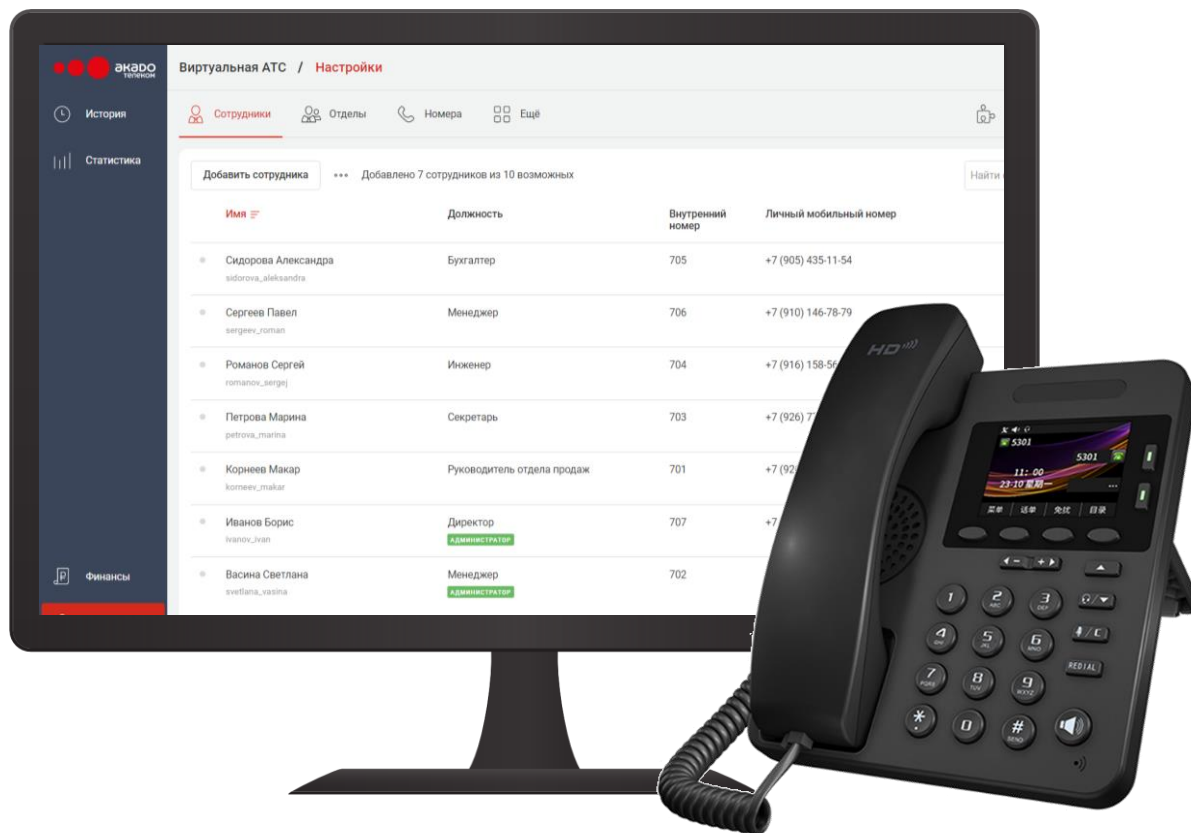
акадо телеком

История

Статистика

Финансы

Виртуальная АТС / Настройки

Сотрудники Отделы Номера Ещё

Добавить сотрудника ••• Добавлено 7 сотрудников из 10 возможных

Найти

| Имя | Должность | Внутренний номер | Личный мобильный номер |
|---|---|---|---|
| Сидорова Александра sidorova_aleksandra | Бухгалтер | 705 | +7 (905) 435-11-54 |
| Сергеев Павел sergeev_roman | Менеджер | 706 | +7 (910) 146-78-79 |
| Романов Сергей romanov_sergej | Инженер | 704 | +7 (916) 158-56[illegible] |
| Петрова Марина petrova_marina | Секретарь | 703 | +7 (926) 7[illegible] |
| Корнеев Макар korneev_makar | Руководитель отдела продаж | 701 | +7 (92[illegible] |
| Иванов Борис ivanov_ivan | Директор АДМИНИСТРАТОР | 707 | +7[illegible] |
| Васина Светлана svetlana_vasina | Менеджер АДМИНИСТРАТОР | 702 | |

HD

5301
5301
11:00
23-10 星期一
菜单 话单 免扰 目录

1
2 ABC
3 DEF
4 GHI
5 JKL
6 MNO
7 PQRS
8 TUV
9 WXYZ
*
0
# SEND
REDIAL